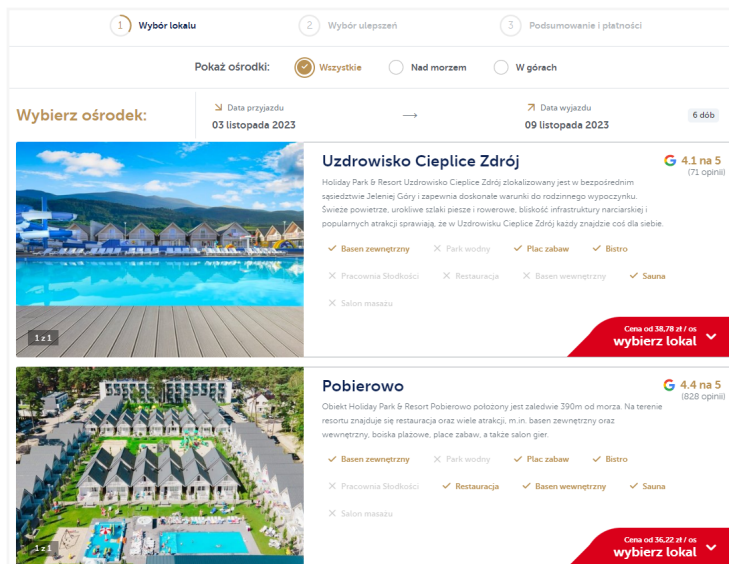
1 Wybór lokalu
2 Wybór ulepszeń
3 Podsumowanie i płatności

Pokaż ośrodki: Wszystkie Nad morzem W górach

Wybierz ośrodek:
Data przyjazdu
03 listopada 2023
⟶
Data wyjazdu
09 listopada 2023
6 dób

1 z 1

Uzdrowisko Cieplice Zdrój
G 4.1 na 5
(71 opinii)

Holiday Park & Resort Uzdrowisko Cieplice Zdrój zlokalizowany jest w bezpośrednim sąsiedztwie Jeleniej Góry i zapewnia doskonałe warunki do rodzinnego wypoczynku. Świeże powietrze, urokliwe szlaki piesze i rowerowe, bliskość infrastruktury narciarskiej i popularnych atrakcji sprawiają, że w Uzdrowisku Cieplice Zdrój każdy znajdzie coś dla siebie.

Basen zewnętrzny
Park wodny
Plac zabaw
Bistro
Pracownia Słodkości
Restauracja
Basen wewnętrzny
Sauna
Salon masażu

Cena od 38,78 zł / os
wybierz lokal

1 z 1

Pobierowo
G 4.4 na 5
(828 opinii)

Obiekt Holiday Park & Resort Pobierowo położony jest zaledwie 390m od morza. Na terenie resortu znajduje się restauracja oraz wiele atrakcji, m.in. basen zewnętrzny oraz wewnętrzny, boiska plażowe, place zabaw, a także salon gier.

Basen zewnętrzny
Park wodny
Plac zabaw
Bistro
Pracownia Słodkości
Restauracja
Basen wewnętrzny
Sauna
Salon masażu

Cena od 36,22 zł / os
wybierz lokal